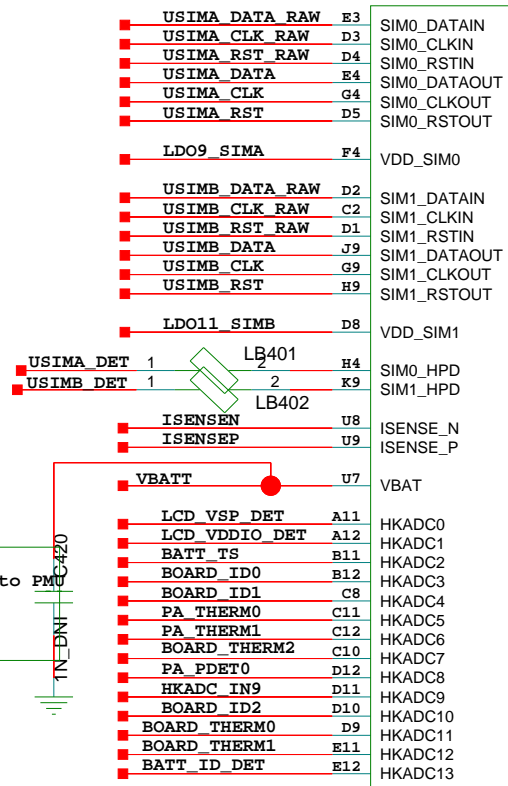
USIMA_DATA_RAW E3 SIM0_DATAIN
USIMA_CLK_RAW D3 SIM0_CLKIN
USIMA_RST_RAW D4 SIM0_RSTIN
USIMA_DATA E4 SIM0_DATAOUT
USIMA_CLK G4 SIM0_CLKOUT
USIMA_RST D5 SIM0_RSTOUT

LDO9_SIMA F4 VDD_SIM0

USIMB_DATA_RAW D2 SIM1_DATAIN
USIMB_CLK_RAW C2 SIM1_CLKIN
USIMB_RST_RAW D1 SIM1_RSTIN
USIMB_DATA J9 SIM1_DATAOUT
USIMB_CLK G9 SIM1_CLKOUT
USIMB_RST H9 SIM1_RSTOUT

LDO11_SIMB D8 VDD_SIM1

USIMA_DET 1 LB401 2 H4 SIM0_HPD
USIMB_DET 1 2 K9 SIM1_HPD
LB402

ISENSEN U8 ISENSE_N
ISENSEP U9 ISENSE_P

VBATT U7 VBAT

to PMU
C420
1N_DNI

LCD_VSP_DET A11 HKADC0
LCD_VDDIO_DET A12 HKADC1
BATT_TS B11 HKADC2
BOARD_ID0 B12 HKADC3
BOARD_ID1 C8 HKADC4
PA_THERM0 C11 HKADC5
PA_THERM1 C12 HKADC6
BOARD_THERM2 C10 HKADC7
PA_PDET0 D12 HKADC8
HKADC_IN9 D11 HKADC9
BOARD_ID2 D10 HKADC10
BOARD_THERM0 D9 HKADC11
BOARD_THERM1 E11 HKADC12
BATT_ID_DET E12 HKADC13